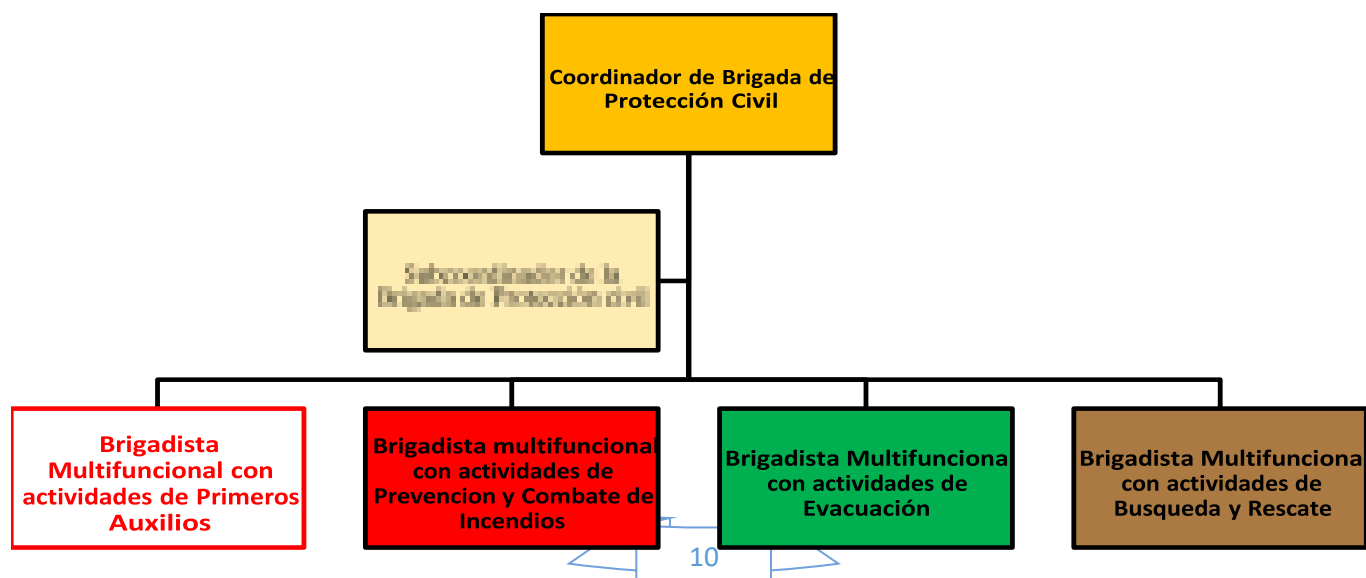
Coordinador de Brigada de Protección Civil

Subcoordinador de la Brigada de Protección civil

Brigadista Multifuncional con actividades de Primeros Auxilios

Brigadista multifuncional con actividades de Prevencion y Combate de Incendios

Brigadista Multifunciona con actividades de Evacuación

Brigadista Multifunciona con actividades de Busqueda y Rescate

10